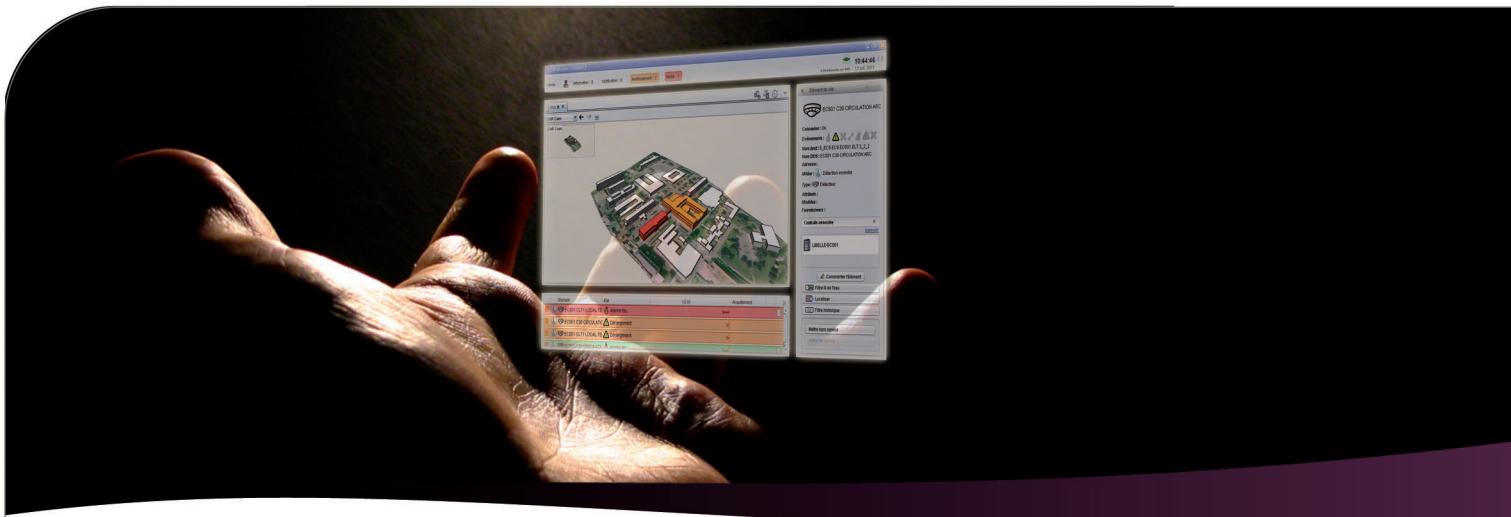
10:44:46

Accueil  Information 0  Notification 0  Dysfonctionnement 2  Alarme 1

EC501 C30 CIRCULATION ARC

Connexion : OK
Évènement :
Nom court : 0_EC5 E1 EC501 OLT1_3_2
Nom OIDE : EC501 C30 CIRCULATION ARC
Adresse :
Métier : Détection incendie
Type : Détecteur
Attributs :
Modèle :
Fournisseur :

Contrôle associé

LIBELLE EC001

Commenter l'élément
Filtre fil de l'eau
Localiser
Filtre historique
Mettre hors service

Élément  État  Acquittement
EC501 OLT1 LOCAL TE  Alarme feu
EC501 C30 CIRCULATIO  Dérangement
EC501 OLT1 LOCAL TE  Dérangement